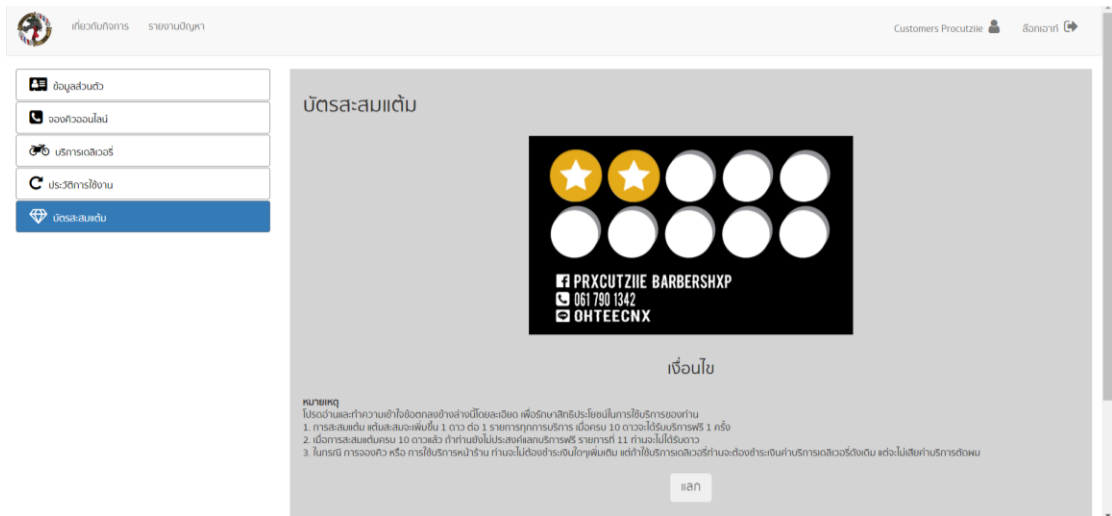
เกี่ยวกับกิจการ รายงานปัญหา

Customers Procutziie ล็อกเอาท์

ข้อมูลส่วนตัว
จองคิวออนไลน์
บริการเดลิเวอรี่
ประวัติการใช้งาน
บัตรสะสมแต้ม

บัตรสะสมแต้ม

PRXCUTZIIE BARBERSHXP
061 790 1342
OHTEECNX

เงื่อนไข

หมายเหตุ
โปรดอ่านและทำความเข้าใจข้อตกลงข้างล่างนี้โดยละเอียด เพื่อรักษาสิทธิประโยชน์ในการใช้บริการของท่าน
1. การสะสมแต้ม แต้มสะสมจะเพิ่มขึ้น 1 ดาว ต่อ 1 รายการทุกการบริการ เมื่อครบ 10 ดาวจะได้รับบริการฟรี 1 ครั้ง
2. เมื่อการสะสมแต้มครบ 10 ดาวแล้ว ถ้าท่านยังไม่ประสงค์แลกบริการฟรี รายการที่ 11 ท่านจะไม่ได้รับดาว
3. ในกรณี การจองคิว หรือ การใช้บริการหน้าร้าน ท่านจะไม่ต้องชำระเงินใดๆเพิ่มเติม แต่ถ้าใช้บริการเดลิเวอรี่ท่านจะต้องชำระเงินค่าบริการเดลิเวอรี่ดังเดิม แต่จะไม่เสียค่าบริการตัดผม

แลก